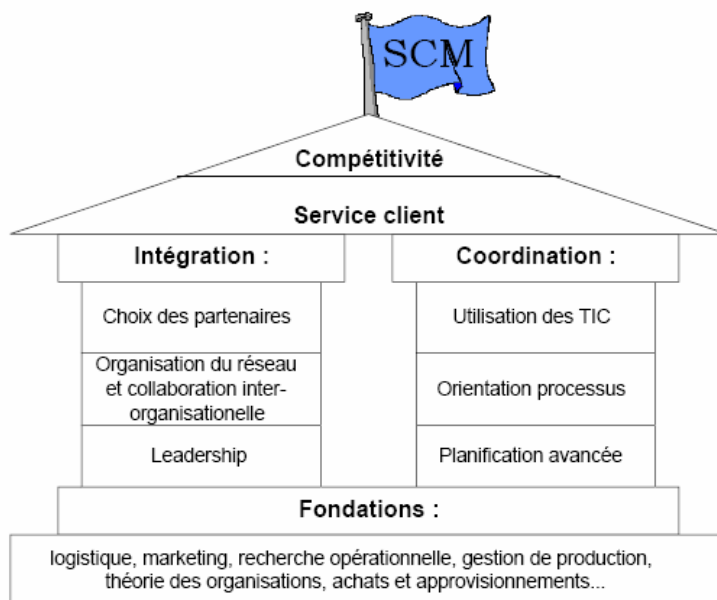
SCM

Compétitivité

Service client

Intégration :

Choix des partenaires

Organisation du réseau et collaboration inter-organisationelle

Leadership

Coordination :

Utilisation des TIC

Orientation processus

Planification avancée

Fondations :

logistique, marketing, recherche opérationnelle, gestion de production, théorie des organisations, achats et approvisionnements...